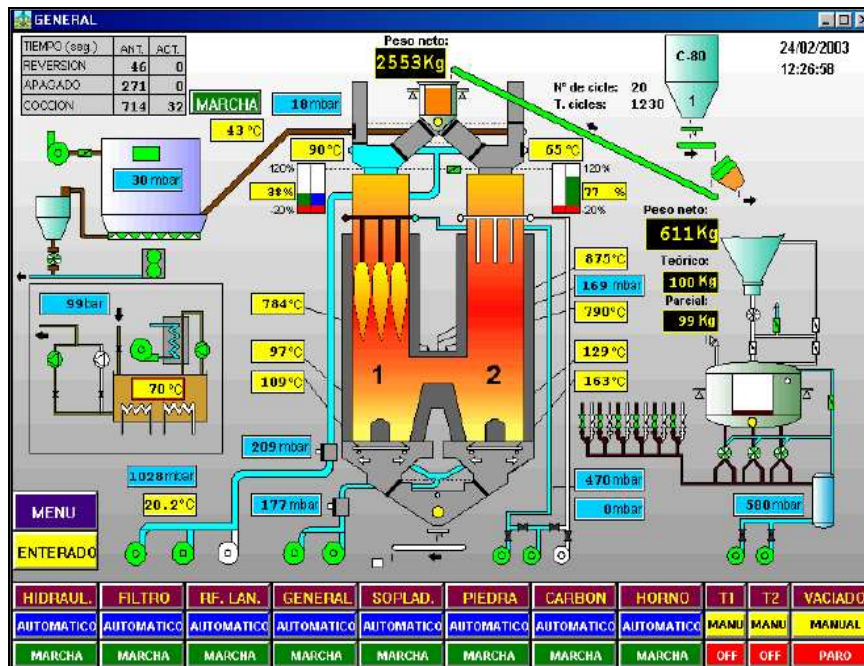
GENERAL

| TIEMPO (seg.) | ANT. | ACT. |
|---|---|---|
| REVERSION | 46 | 0 |
| APAGADO | 271 | 0 |
| COCCION | 714 | 32 |

MARCHA

Peso neto:
2553Kg

Nº de ciclo: 20
T. ciclos: 1230

C-80

24/02/2003
12:26:58

10mbar
43 °C
90 °C
65 °C
30 mbar
120%
38%
-20%
120%
77 %
-20%

Peso neto:
611Kg
Teórico:
100 Kg
Parcial:
99 Kg

875°C
169 mbar
790°C
129°C
163°C

99bar
70 °C

784°C
97°C
109°C

1
2

209 mbar
1028mbar
20.2°C
177 mbar
470 mbar
0mbar
580mbar

MENU
ENTERADO

| HIDRAUL. | FILTRO | RF. LAN. | GENERAL | SOPLAD. | PIEDRA | CARBON | HORNO | T1 | T2 | VACIADO |
|---|---|---|---|---|---|---|---|---|---|---|
| AUTOMATICO | AUTOMATICO | AUTOMATICO | AUTOMATICO | AUTOMATICO | AUTOMATICO | AUTOMATICO | AUTOMATICO | MANU | MANU | MANUAL |
| MARCHA | MARCHA | MARCHA | MARCHA | MARCHA | MARCHA | MARCHA | MARCHA | OFF | OFF | PARO |